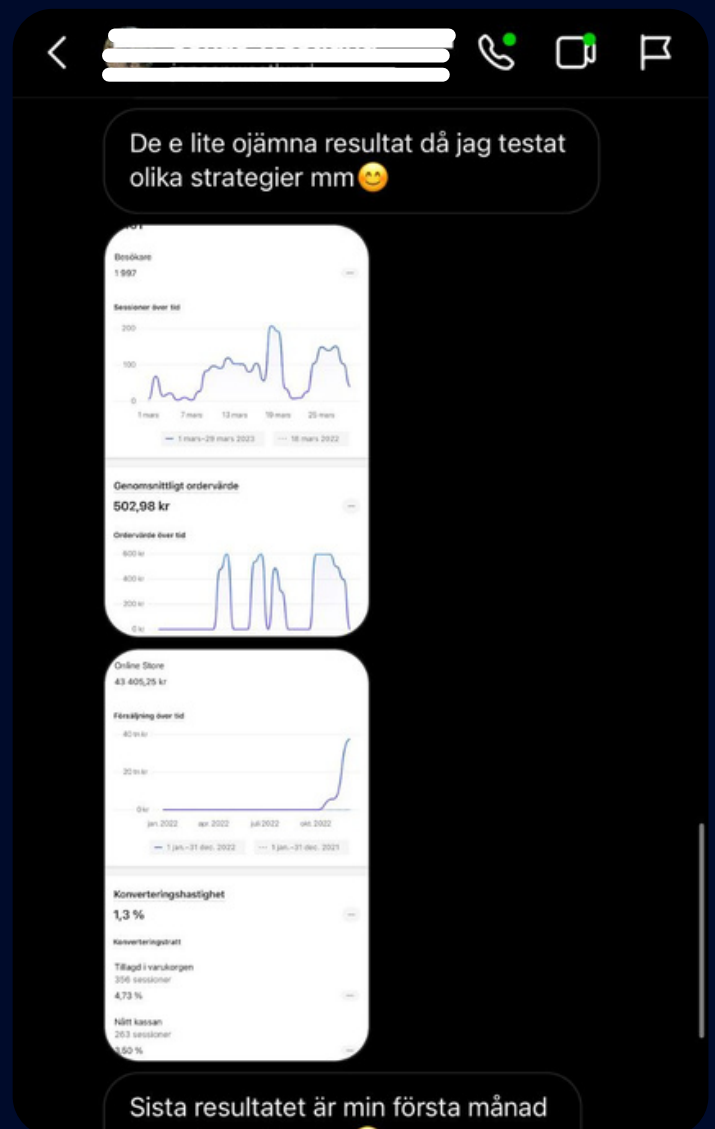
De e lite ojämna resultat då jag testat olika strategier mm😊

Besökare
1 997

Sessioner över tid
200
100
0
1 mars 7 mars 13 mars 19 mars 25 mars
— 1 mars–29 mars 2023 --- 18 mars 2022

Genomsnittligt ordervärde
502,98 kr

Ordervärde över tid
600 kr
400 kr
200 kr
0 kr

Online Store
43 405,25 kr

Försäljning över tid
40 tn kr
20 tn kr
0 kr
jan. 2022 apr. 2022 juli 2022 okt. 2022
— 1 jan.–31 dec. 2022 --- 1 jan.–31 dec. 2021

Konverteringshastighet
1,3 %

Konverteringstratt
Tillagd i varukorgen
356 sessioner
4,73 %
Nått kassan
263 sessioner
3,50 %

Sista resultatet är min första månad